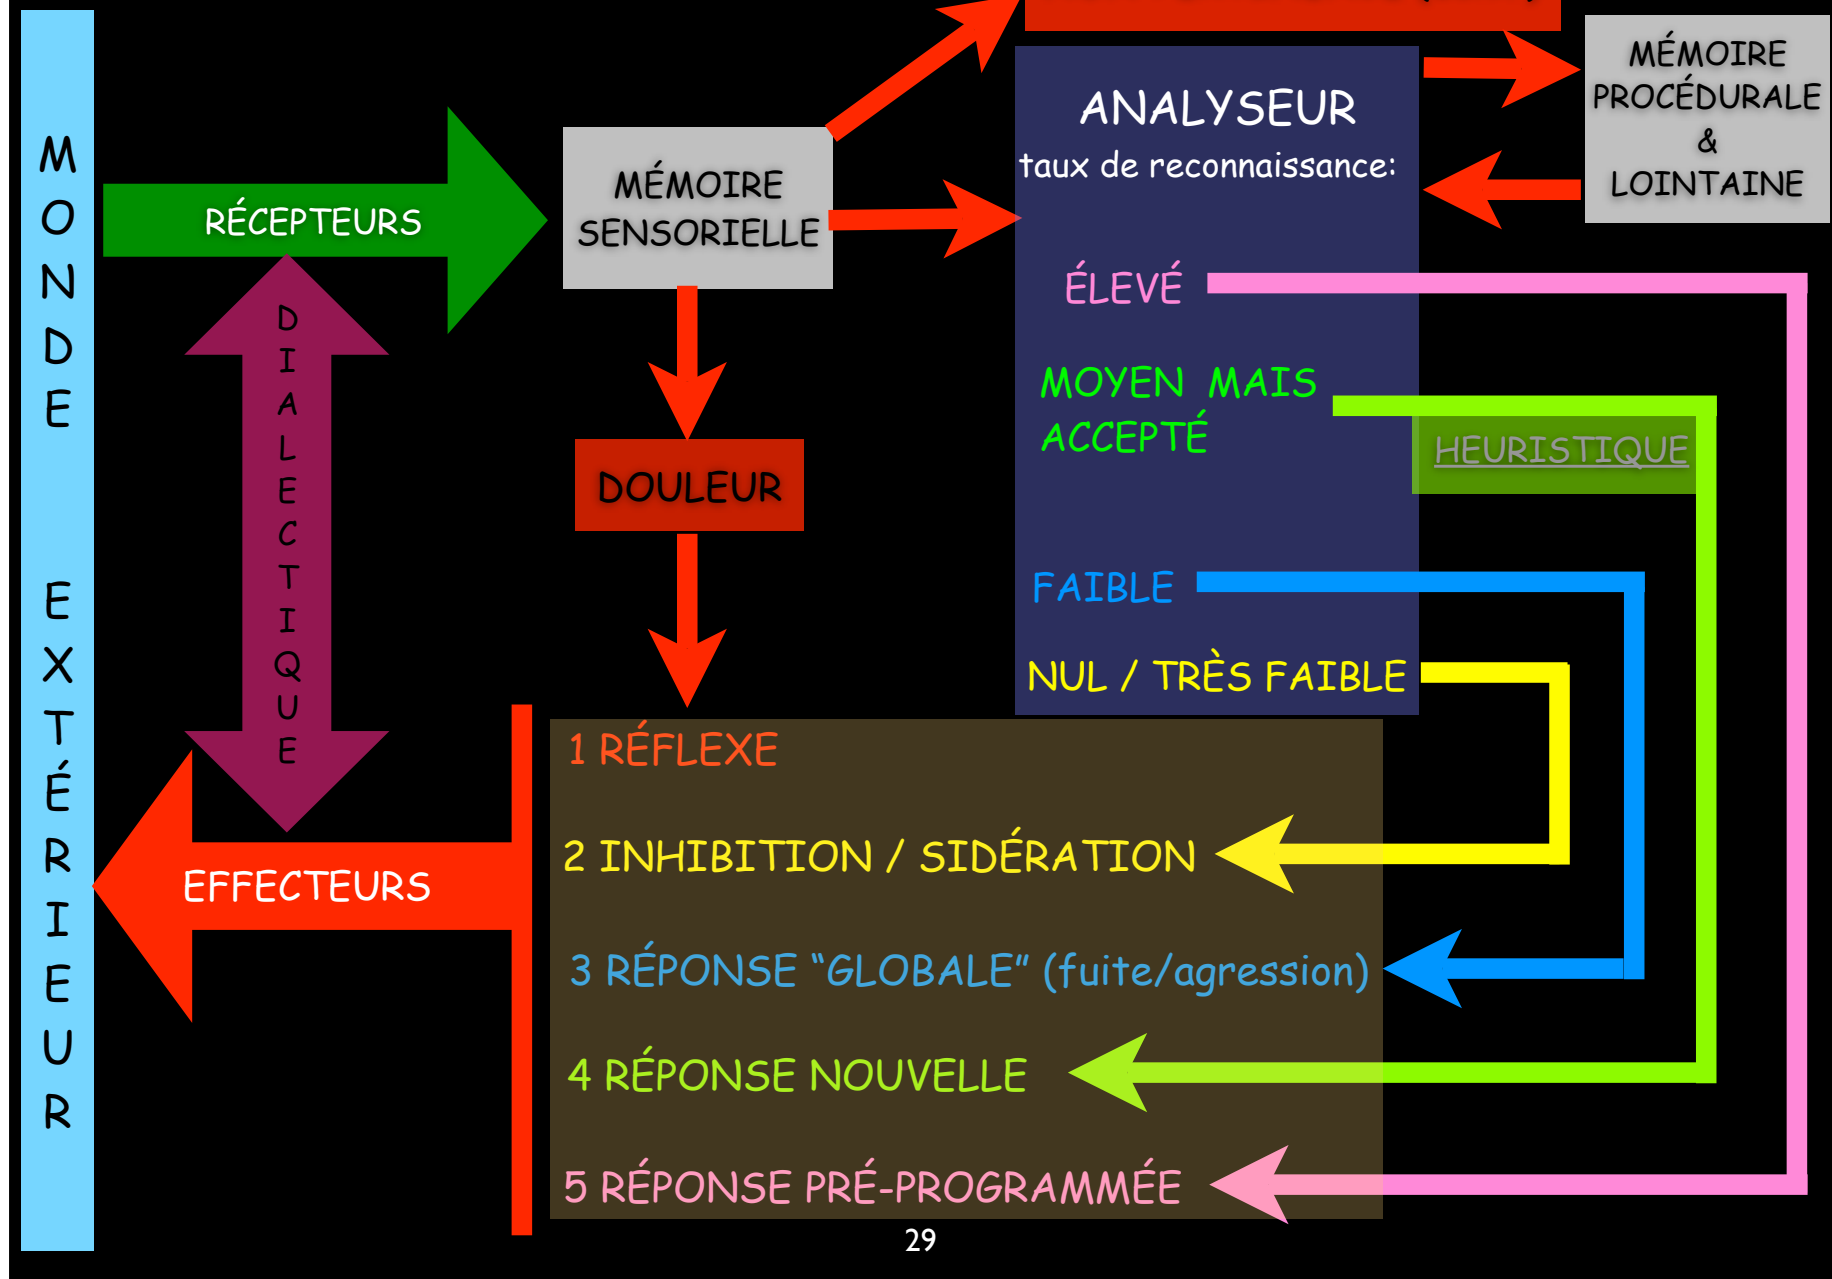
MONDE EXTÉRIEUR

RÉCEPTEURS

MÉMOIRE SENSORIELLE

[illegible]

ANALYSEUR
taux de reconnaissance:

MÉMOIRE PROCÉDURALE & LOINTAINE

ÉLEVÉ

MOYEN MAIS ACCEPTÉ

HEURISTIQUE

FAIBLE

NUL / TRÈS FAIBLE

DIALECTIQUE

DOULEUR

1 RÉFLEXE

2 INHIBITION / SIDÉRATION

3 RÉPONSE “GLOBALE” (fuite/agression)

4 RÉPONSE NOUVELLE

5 RÉPONSE PRÉ-PROGRAMMÉE

EFFECTEURS

29